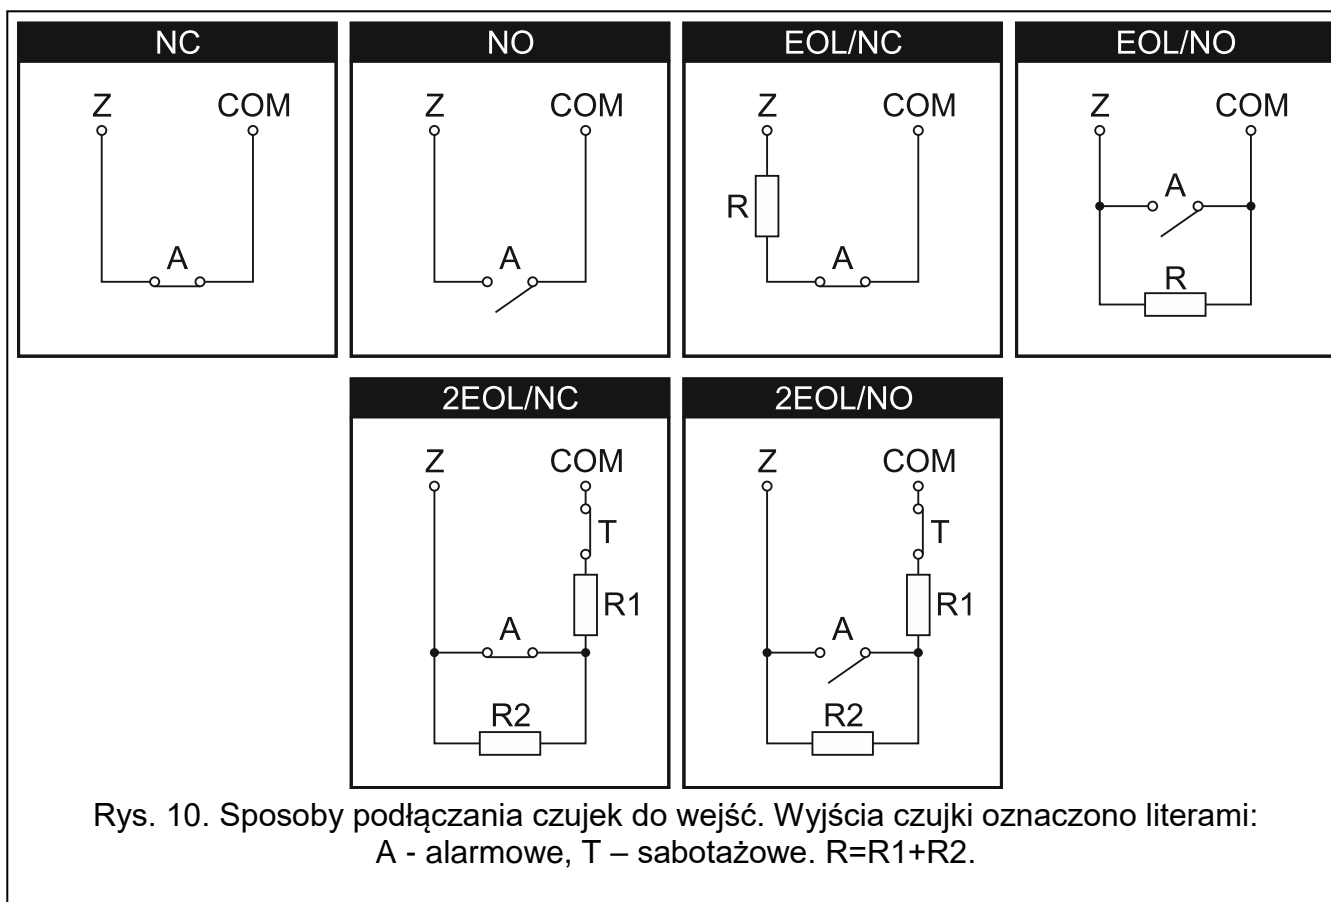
NC

Z COM

A

NO

Z COM

A

EOL/NC

Z COM

R

A

EOL/NO

Z COM

A

R

2EOL/NC

Z COM

T

R1

A

R2

2EOL/NO

Z COM

T

R1

A

R2

Rys. 10. Sposoby podłączania czujek do wejść. Wyjścia czujki oznaczono literami: A - alarmowe, T – sabotażowe. R=R1+R2.